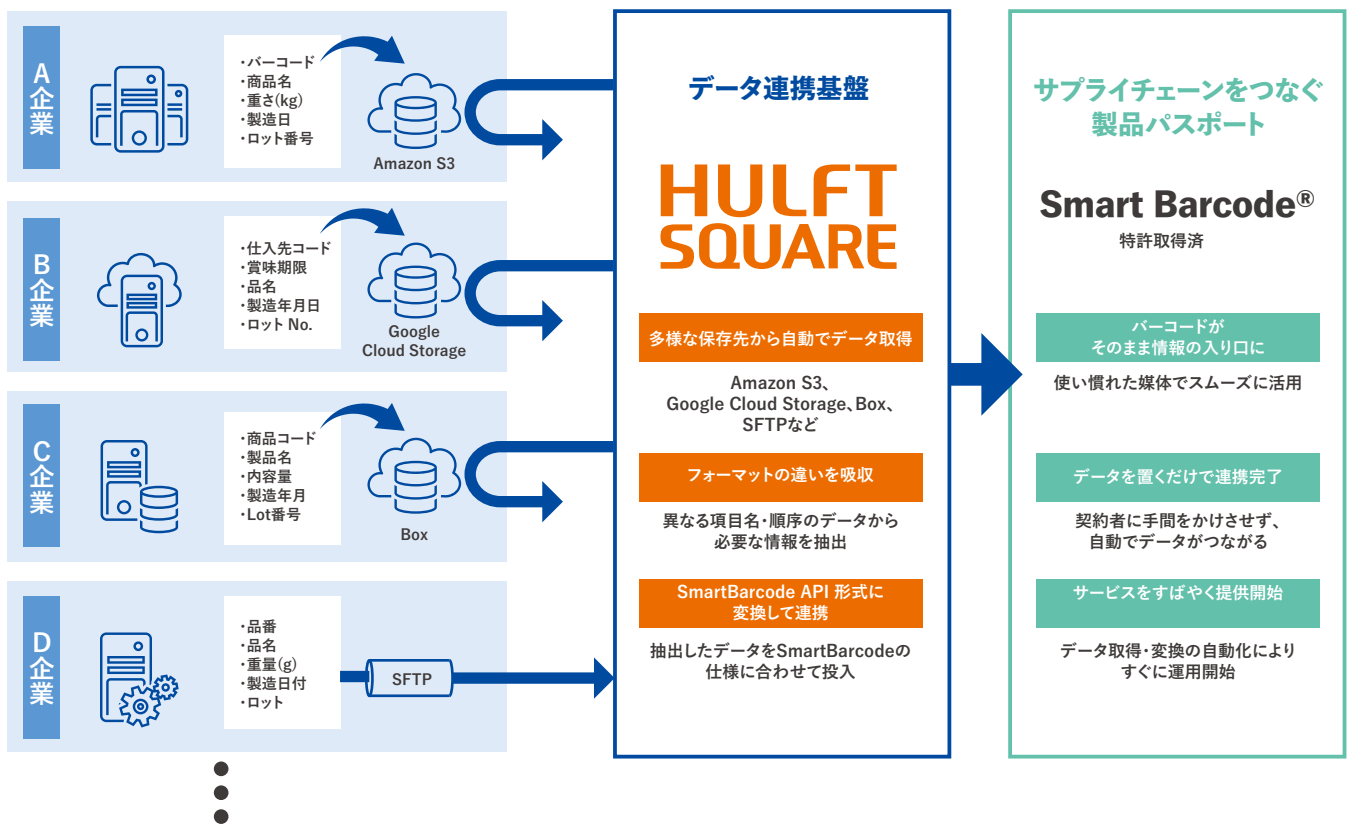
A企業

・バーコード
・商品名
・重さ(kg)
・製造日
・ロット番号

Amazon S3

B企業

・仕入先コード
・賞味期限
・品名
・製造年月日
・ロット No.

Google Cloud Storage

C企業

・商品コード
・製品名
・内容量
・製造年月
・Lot番号

Box

D企業

・品番
・品名
・重量(g)
・製造日付
・ロット

SFTP

データ連携基盤

HULFT SQUARE

多様な保存先から自動でデータ取得

Amazon S3、Google Cloud Storage、Box、SFTPなど

フォーマットの違いを吸収

異なる項目名・順序のデータから必要な情報を抽出

SmartBarcode API 形式に変換して連携

抽出したデータをSmartBarcodeの仕様に合わせて投入

サプライチェーンをつなぐ製品パスポート

Smart Barcode®

特許取得済

バーコードがそのまま情報の入り口に

使い慣れた媒体でスムーズに活用

データを置くだけで連携完了

契約者に手間をかけさせず、自動でデータがつながる

サービスをすばやく提供開始

データ取得・変換の自動化によりすぐに運用開始